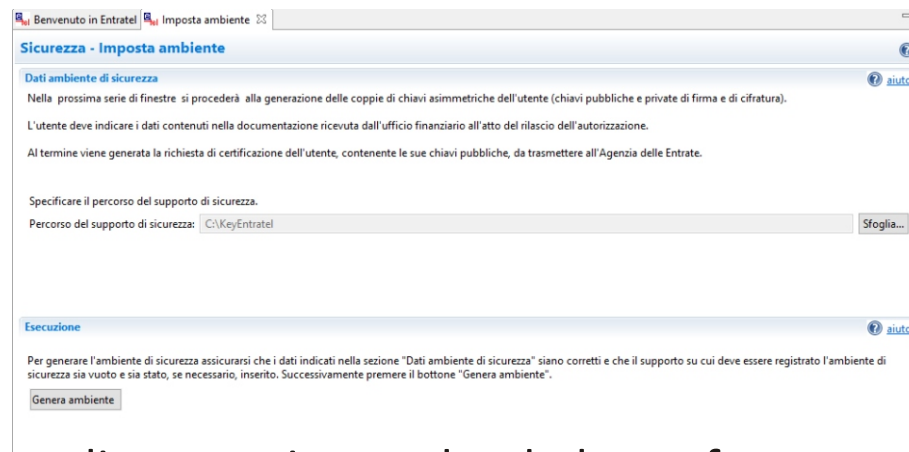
Benvenuto in Entratel Imposta ambiente

Sicurezza - Imposta ambiente

Dati ambiente di sicurezza

aiuto

Nella prossima serie di finestre si procederà alla generazione delle coppie di chiavi asimmetriche dell'utente (chiavi pubbliche e private di firma e di cifratura).

L'utente deve indicare i dati contenuti nella documentazione ricevuta dall'ufficio finanziario all'atto del rilascio dell'autorizzazione.

Al termine viene generata la richiesta di certificazione dell'utente, contenente le sue chiavi pubbliche, da trasmettere all'Agenzia delle Entrate.

Specificare il percorso del supporto di sicurezza.

Percorso del supporto di sicurezza: C:\KeyEntratel

Sfoglia...

Esecuzione

aiuto

Per generare l'ambiente di sicurezza assicurarsi che i dati indicati nella sezione "Dati ambiente di sicurezza" siano corretti e che il supporto su cui deve essere registrato l'ambiente di sicurezza sia vuoto e sia stato, se necessario, inserito. Successivamente premere il bottone "Genera ambiente".

Genera ambiente

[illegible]